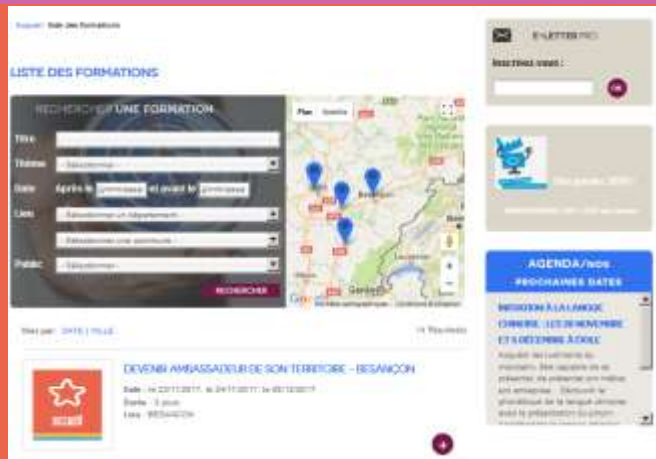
Accueil Liste des formations

LISTE DES FORMATIONS

RECHERCHER UNE FORMATION

Titre

Thème - Sélectionner -

Date Après le jj/mm/aaaa et avant le jj/mm/aaaa

Lieu - Sélectionner un département -

- Sélectionner une commune -

Public - Sélectionner -

RECHERCHER

Plan Satellite

Besançon

Genève

Google Données cartographiques Conditions d'utilisation

Trier par : DATE | VILLE

DEVENIR AMBASSADEUR DE SON TERRITOIRE - BESANÇON

Date : le 23/11/2017, le 24/11/2017, le 05/12/2017
Durée : 3 jours
Lieu : BESANÇON

E-LETTER PRO

Inscrivez-vous :

ok

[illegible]

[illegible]

AGENDA/nos PROCHAINES DATES

INITIATION À LA LANGUE CHINOISE : LES 20 NOVEMBRE ET 4 DÉCEMBRE À DOLE

Acquérir des éléments du mandarin. Etre capable de se présenter, de présenter son métier, son entreprise... Découvrir le phonétique de la langue chinoise avec la présentation du pinyin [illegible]